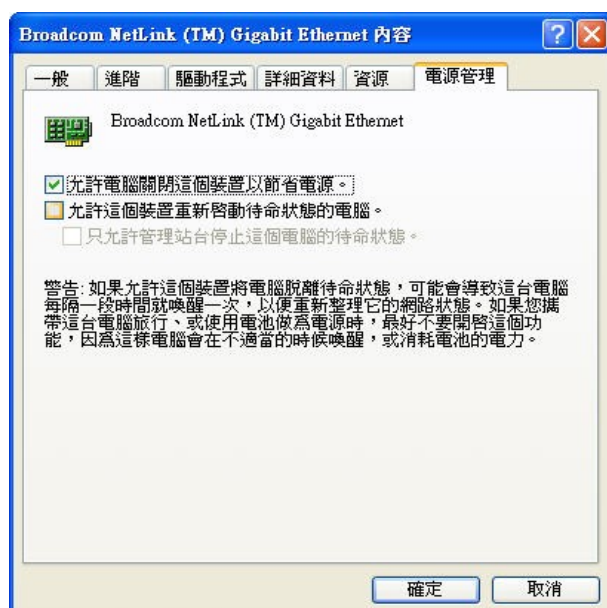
Broadcom NetLink (TM) Gigabit Ethernet 內容

一般 | 進階 | 驅動程式 | 詳細資料 | 資源 | 電源管理

Broadcom NetLink (TM) Gigabit Ethernet

允許電腦關閉這個裝置以節省電源。

允許這個裝置重新啓動待命狀態的電腦。

只允許管理站台停止這個電腦的待命狀態。

警告: 如果允許這個裝置將電腦脫離待命狀態，可能會導致這台電腦每隔一段時間就喚醒一次，以便重新整理它的網路狀態。如果您攜帶這台電腦旅行、或使用電池做爲電源時，最好不要開啓這個功能，因爲這樣電腦會在不適當的時候喚醒，或消耗電池的電力。

確定 取消